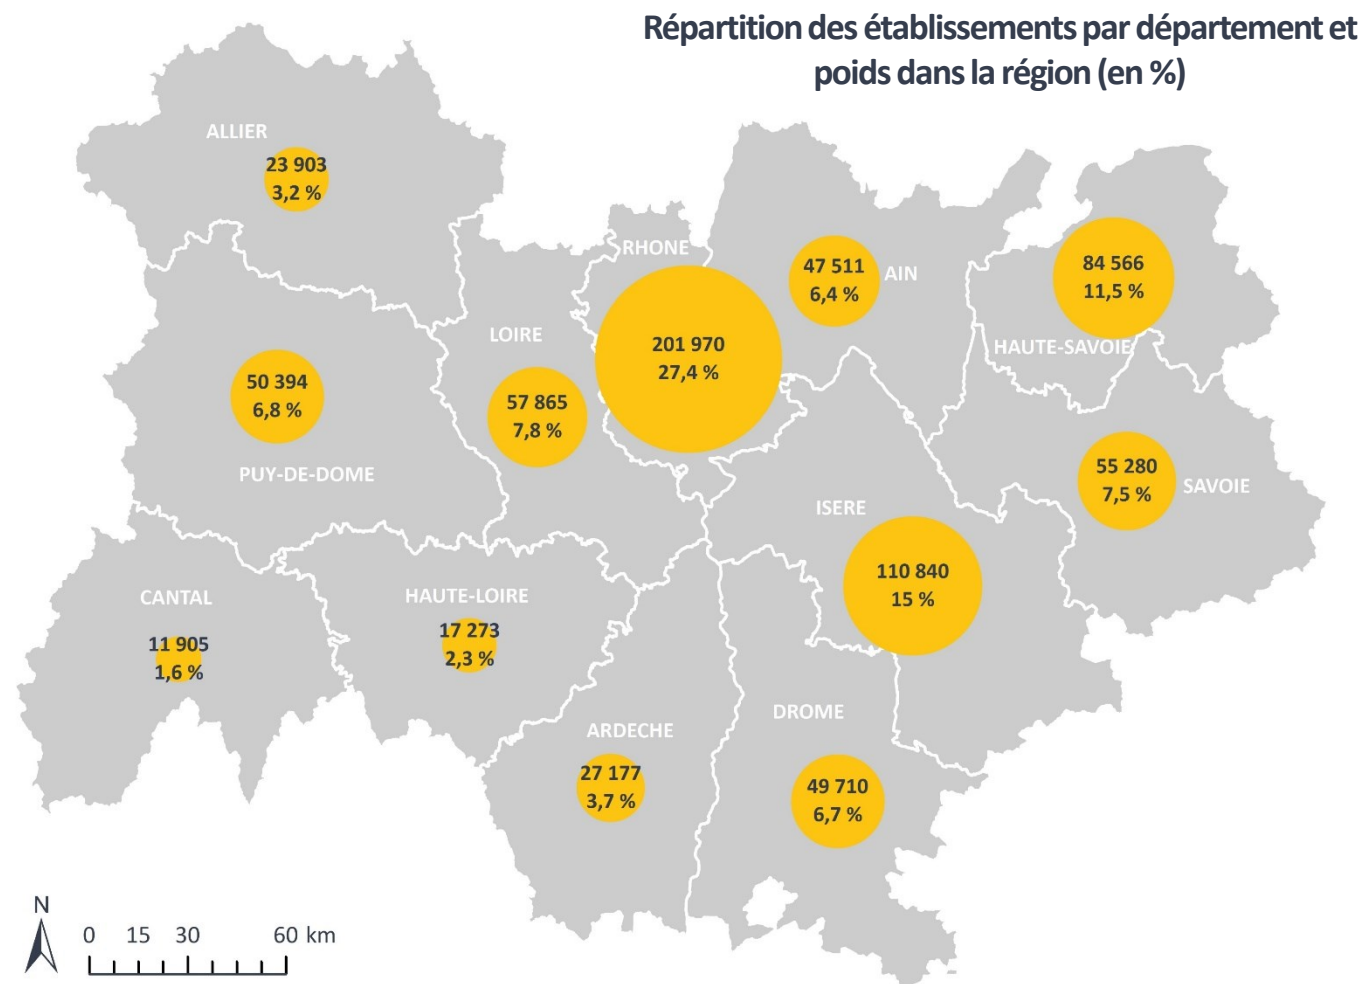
Répartition des établissements par département et poids dans la région (en %)

ALLIER
23 903
3,2 %

RHONE
201 970
27,4 %

47 511
6,4 %
AIN

84 566
11,5 %
HAUTE-SAVOIE

LOIRE
57 865
7,8 %

50 394
6,8 %
PUY-DE-DOME

55 280
7,5 %
SAVOIE

ISERE
110 840
15 %

CANTAL
11 905
1,6 %

HAUTE-LOIRE
17 273
2,3 %

ARDECHE
27 177
3,7 %

DROME
49 710
6,7 %

N
0 15 30 60 km